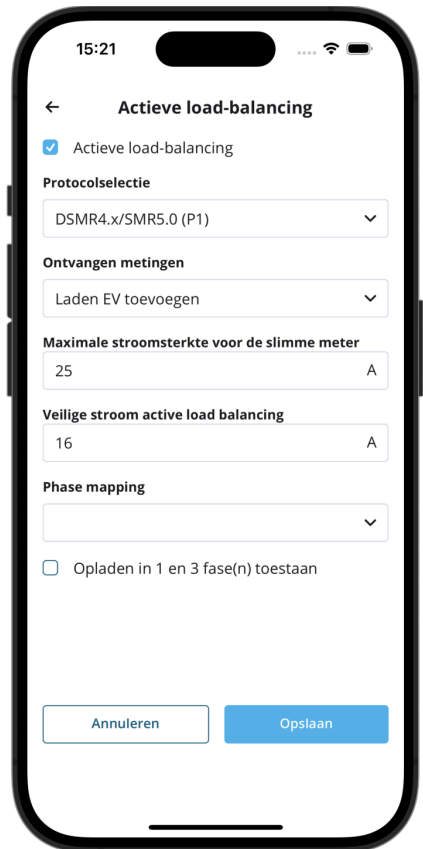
15:21

Actieve load-balancing

Actieve load-balancing

Protocolselectie

DSMR4.x/SMR5.0 (P1)

Ontvangen metingen

Laden EV toevoegen

Maximale stroomsterkte voor de slimme meter

25 A

Veilige stroom active load balancing

16 A

Phase mapping

Opladen in 1 en 3 fase(n) toestaan

Annuleren

Opslaan